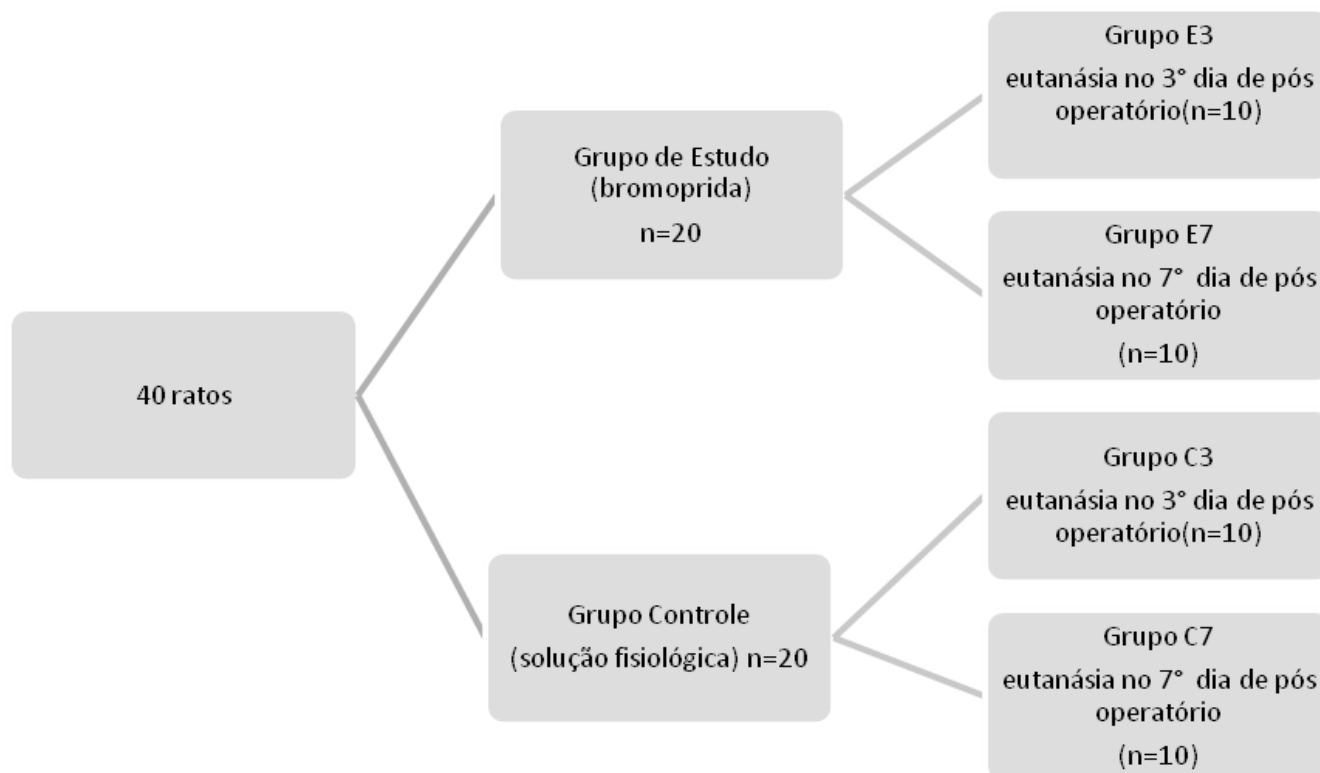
40 ratos

Grupo de Estudo
(bromoprida)
n=20

Grupo E3
eutanásia no 3° dia de pós operatório(n=10)

Grupo E7
eutanásia no 7° dia de pós operatório
(n=10)

Grupo Controle
(solução fisiológica) n=20

Grupo C3
eutanásia no 3° dia de pós operatório(n=10)

Grupo C7
eutanásia no 7° dia de pós operatório
(n=10)